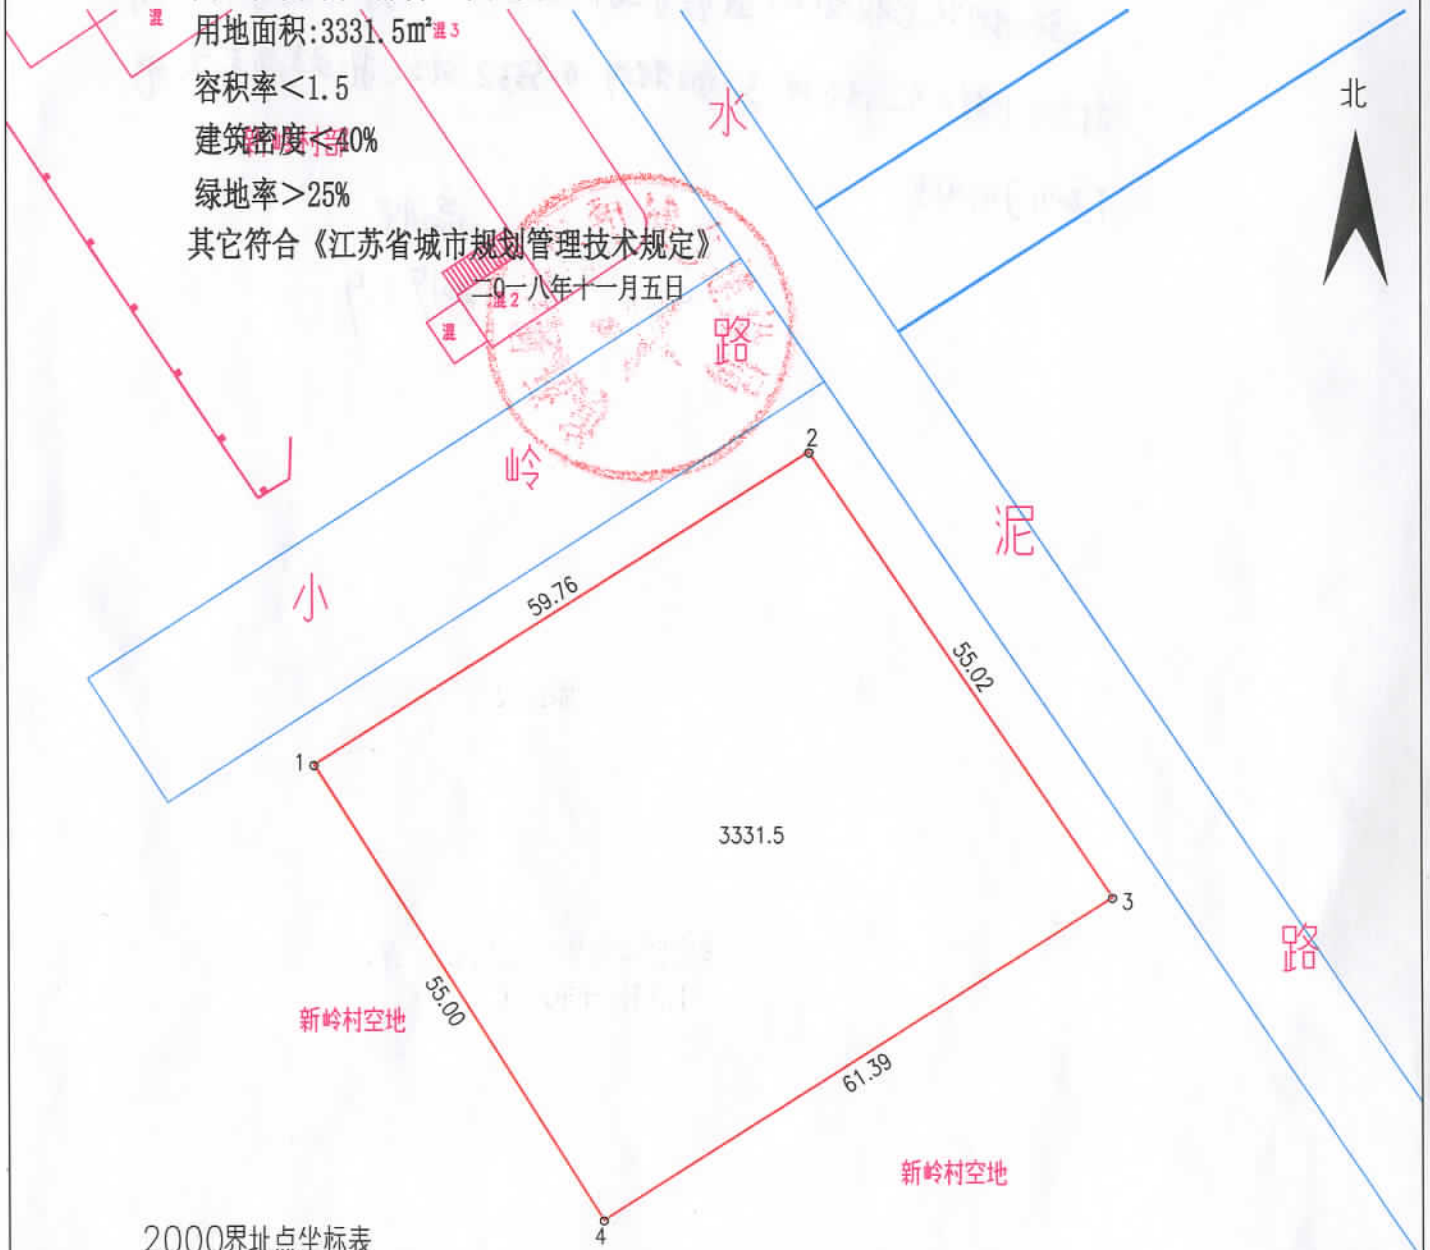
混
用地面积:3331.5㎡混3
容积率<1.5
建筑密度<40%
绿地率>25%
其它符合《江苏省城市规划管理技术规定》
二〇一八年十一月五日
混2
混
北
水
泥
路
小
岭
路
2
59.76
55.02
1
3331.5
3
55.00
新岭村空地
61.39
新岭村空地
4
2000界址点坐标表